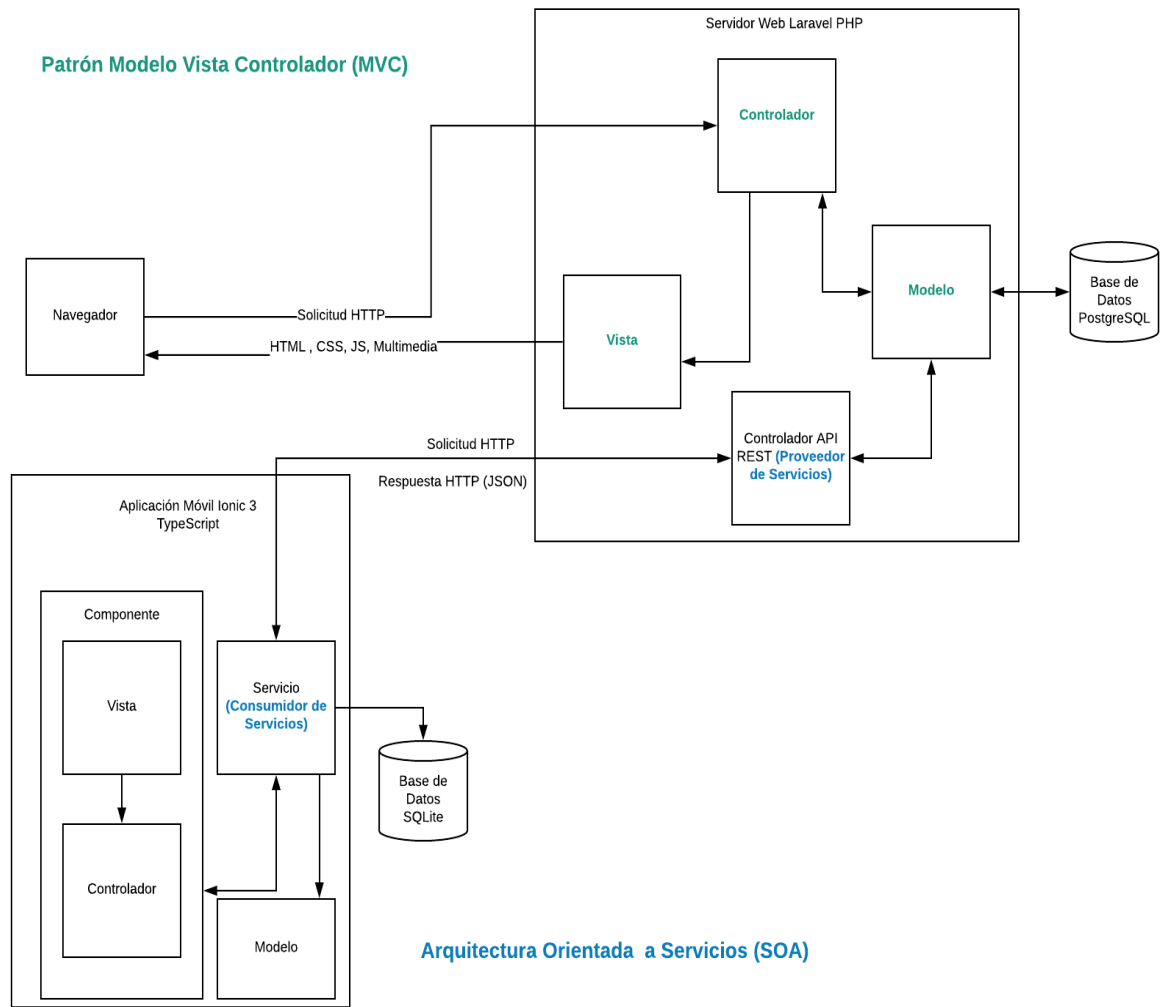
Patrón Modelo Vista Controlador (MVC)

Servidor Web Laravel PHP

Controlador

Navegador

Solicitud HTTP

HTML , CSS, JS, Multimedia

Vista

Modelo

Base de Datos PostgreSQL

Solicitud HTTP

Respuesta HTTP (JSON)

Controlador API REST (Proveedor de Servicios)

Aplicación Móvil Ionic 3 TypeScript

Componente

Vista

Servicio (Consumidor de Servicios)

Base de Datos SQLite

Controlador

Modelo

Arquitectura Orientada a Servicios (SOA)